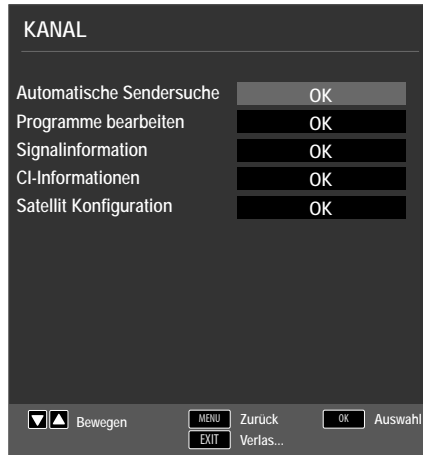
KANAL

| | |
|---|---|
| Automatische Sendersuche | OK |
| Programme bearbeiten | OK |
| Signalinformation | OK |
| CI-Informationen | OK |
| Satellit Konfiguration | OK |

Bewegen MENU Zurück OK Auswahl
EXIT Verlas...